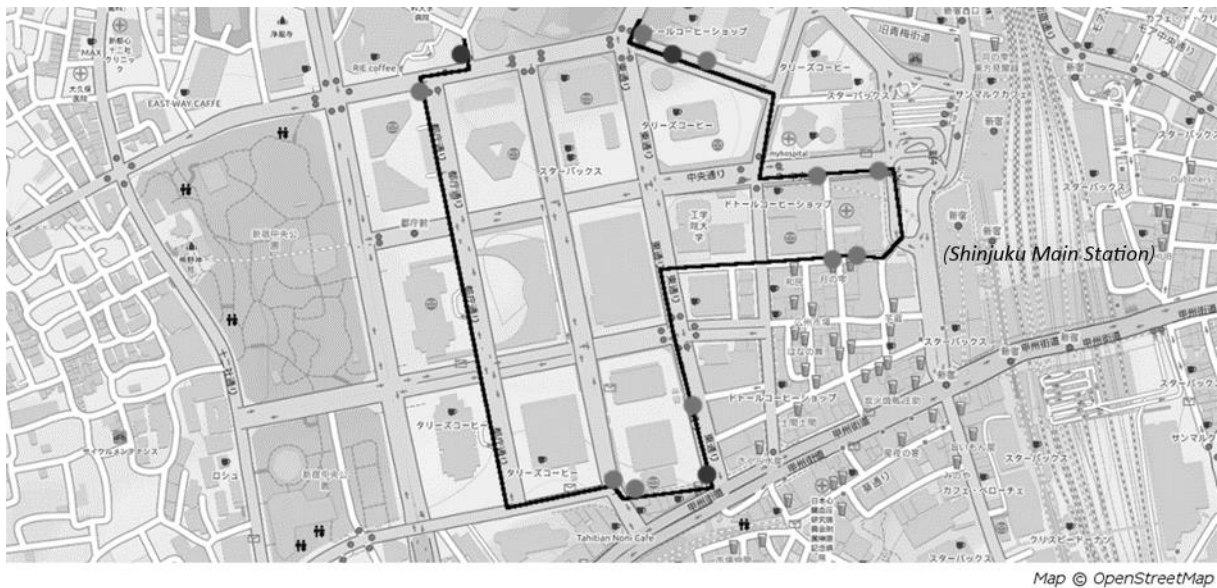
MAX
新都心
ニデ眼科
クリニック
浄風寺
EAST WAY CAFFE
R尾 coffee
ドトールコーヒーショップ
旧青梅街道
タリーズコーヒー
スターバックス
サンマルクカフェ
タリーズコーヒー
スターバックス
mybospital
中央通り
ドトールコーヒーショップ
工学院大学
都庁前
新宿中央公園
熊野神社
(Shinjuku Main Station)
スターバックス
甲州街道
ドトールコーヒーショップ
タリーズコーヒー
タリーズコーヒー
甲州街道
スターバックス
サンマルク
カフェ・ベローチェ
クリスピー・クリーム・ドーナツ
スターバックス
ロシュ
新宿中央公園
Tahitian Noni Cafe
Map © OpenStreetMap